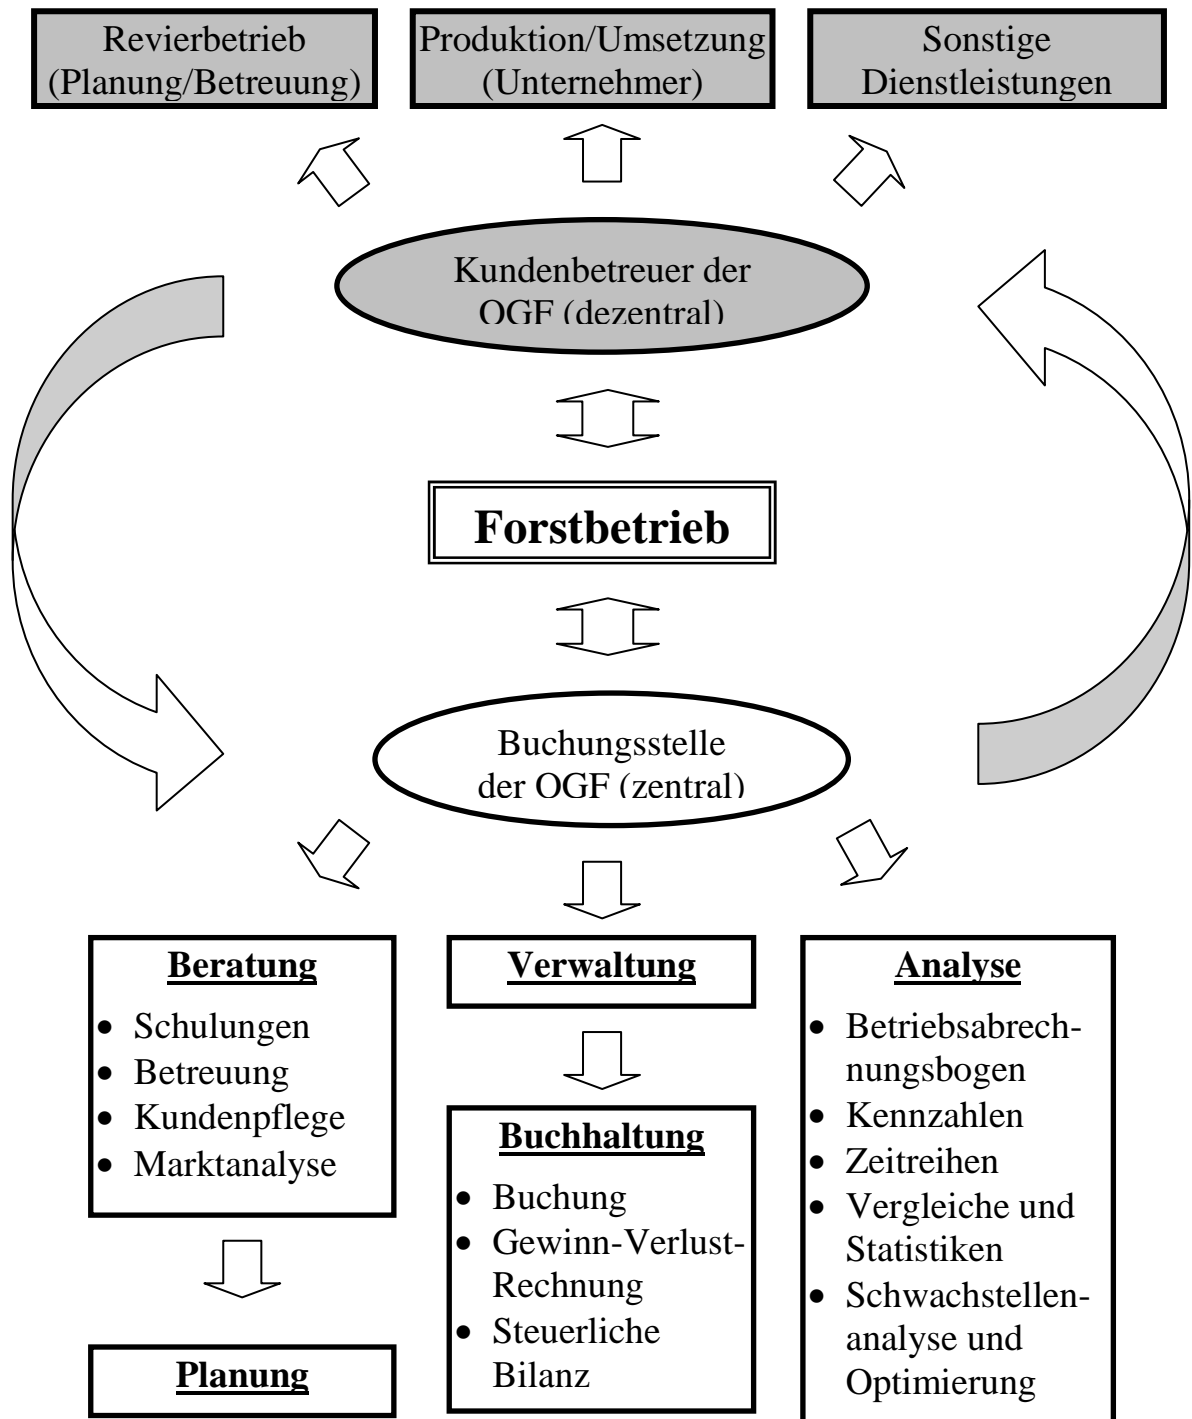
Revierbetrieb (Planung/Betreuung)

Produktion/Umsetzung (Unternehmer)

Sonstige Dienstleistungen

Kundenbetreuer der OGF (dezentral)

Forstbetrieb

Buchungsstelle der OGF (zentral)

Beratung
- Schulungen
- Betreuung
- Kundenpflege
- Marktanalyse

Planung

Verwaltung

Buchhaltung
- Buchung
- Gewinn-Verlust-Rechnung
- Steuerliche Bilanz

Analyse
- Betriebsabrechnungsbogen
- Kennzahlen
- Zeitreihen
- Vergleiche und Statistiken
- Schwachstellenanalyse und Optimierung